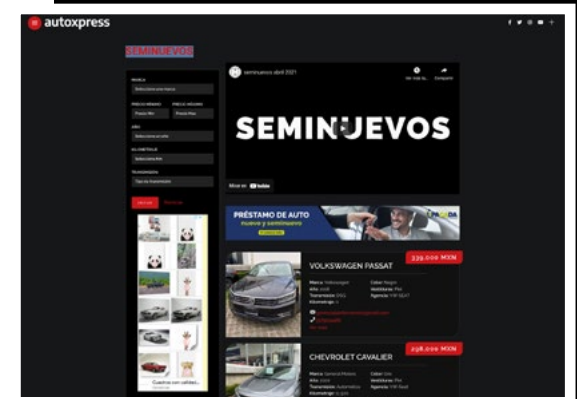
autoxpress

SEMINUEVOS

MARCA
Selecciona una marca

PRECIO MÍNIMO
Precio Min

PRECIO MÁXIMO
Precio Max

AÑO
Selecciona el año

KILOMETRAJE
Selecciona Km

TRANSMISIÓN
Tipo de transmisión

BUSCAR
BORRAR

seminuevos abril 2021

Ver más tarde

Compartir

SEMINUEVOS

Mirar en YouTube

PRÉSTAMO DE AUTO
nuevo y seminuevo

339,000 MXN
VOLKSWAGEN PASSAT
Marca: Volkswagen
Año: 2018
Transmisión: DSG
Kilometraje: 0
Color: Negro
Vestiduras: Piel
Agencia: VW GLKT

298,000 MXN
CHEVROLET CAVALIER
Marca: General Motors
Año: 2022
Transmisión: Automática
Kilometraje: 11,500
Color: Gris
Vestiduras: Piel
Agencia: VW Seat

Cuentas con cabañas